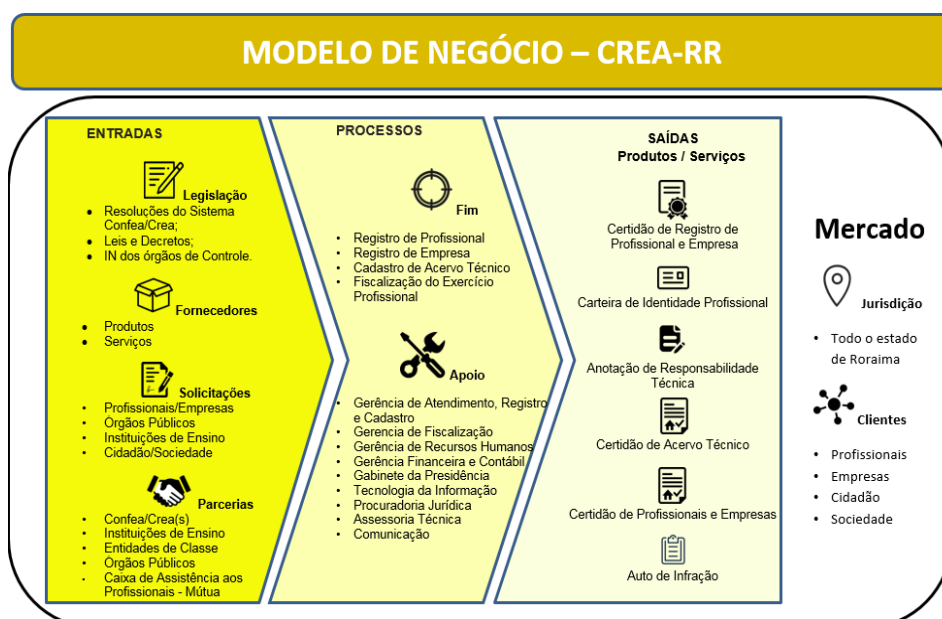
MODELO DE NEGÓCIO – CREA-RR

ENTRADAS

Legislação
- Resoluções do Sistema Confea/Crea;
- Leis e Decretos;
- IN dos órgãos de Controle.

Fornecedores
- Produtos
- Serviços

Solicitações
- Profissionais/Empresas
- Orgãos Públicos
- Instituições de Ensino
- Cidadão/Sociedade

Parcerias
- Confea/Crea(s)
- Instituições de Ensino
- Entidades de Classe
- Orgãos Públicos
- Caixa de Assistência aos Profissionais - Mútua

PROCESSOS

Fim
- Registro de Profissional
- Registro de Empresa
- Cadastro de Acervo Técnico
- Fiscalização do Exercício Profissional

Apoio
- Gerência de Atendimento, Registro e Cadastro
- Gerencia de Fiscalização
- Gerência de Recursos Humanos
- Gerência Financeira e Contábil
- Gabinete da Presidência
- Tecnologia da Informação
- Procuradoria Jurídica
- Assessoria Técnica
- Comunicação

SAÍDAS
Produtos / Serviços

Certidão de Registro de Profissional e Empresa

Carteira de Identidade Profissional

Anotação de Responsabilidade Técnica

Certidão de Acervo Técnico

Certidão de Profissionais e Empresas

Auto de Infração

Mercado

Jurisdição
- Todo o estado de Roraima

Clientes
- Profissionais
- Empresas
- Cidadão
- Sociedade